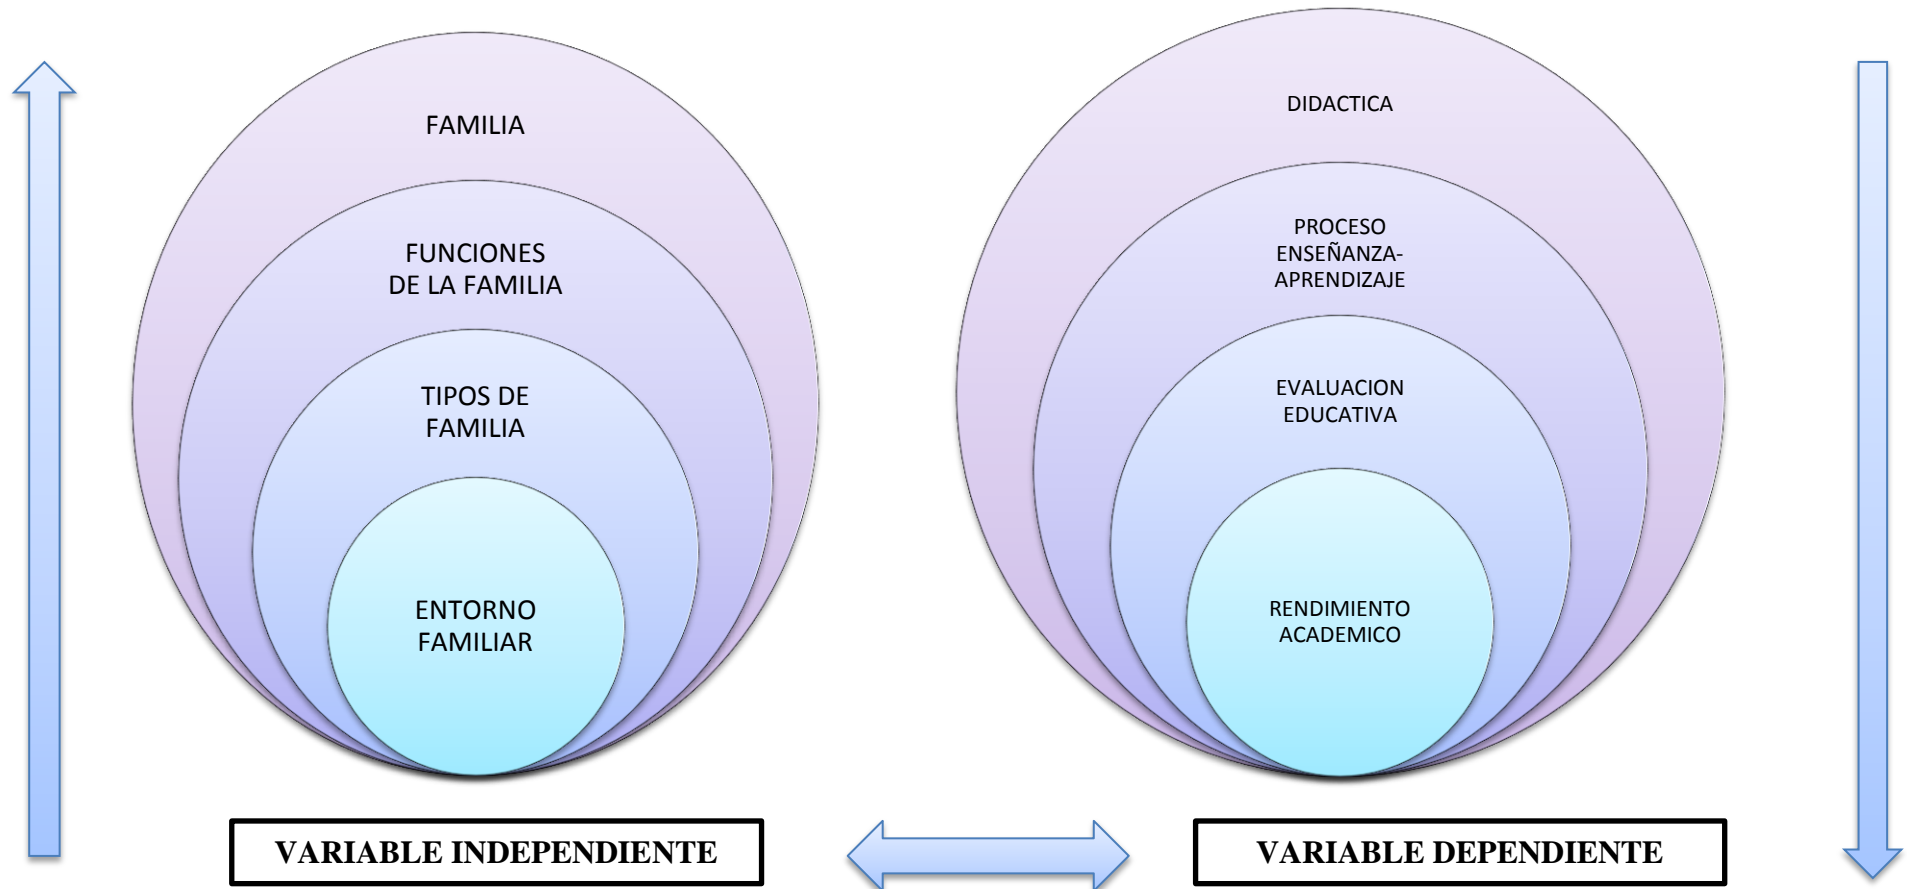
FAMILIA

FUNCIONES DE LA FAMILIA

TIPOS DE FAMILIA

ENTORNO FAMILIAR

DIDACTICA

PROCESO ENSEÑANZA-APRENDIZAJE

EVALUACION EDUCATIVA

RENDIMIENTO ACADEMICO

VARIABLE INDEPENDIENTE

VARIABLE DEPENDIENTE